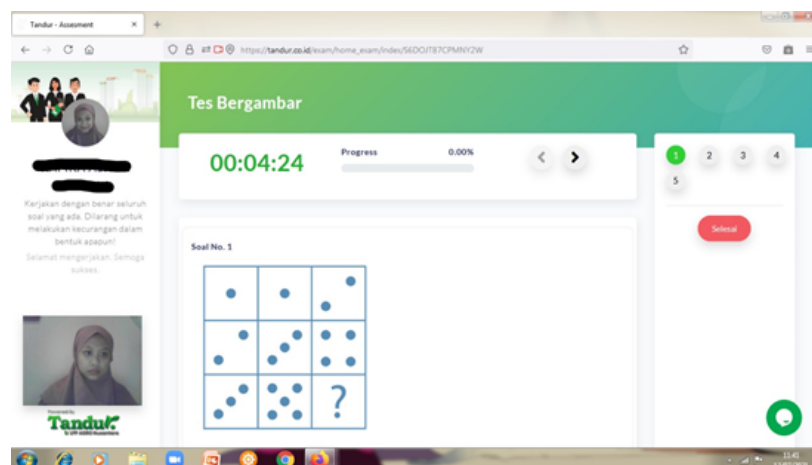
Tandur - Assesment

https://tandur.co.id/exam/home_exam/index/5EDOJT87CPMNY2W

Tes Bergambar

00:04:24

Progress 0.00%

1 2 3 4 5

Selesai

Kerjakan dengan benar seluruh soal yang ada. Dilarang untuk melakukan kecurangan dalam bentuk apapun!

Selamat mengerjakan. Semoga sukses.

Soal No. 1

?

Powered by
Tandur

11:41